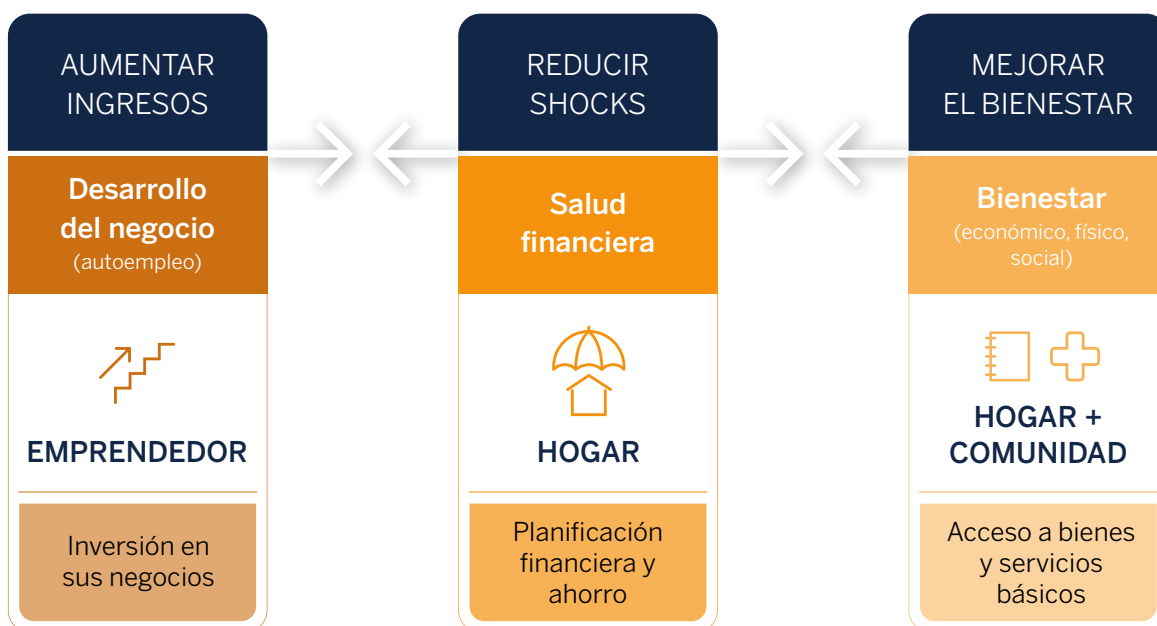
AUMENTAR INGRESOS

Desarrollo del negocio
(autoempleo)

EMPRENDEDOR

Inversión en sus negocios

REDUCIR SHOCKS

Salud financiera

HOGAR

Planificación financiera y ahorro

MEJORAR EL BIENESTAR

Bienestar
(económico, físico, social)

HOGAR + COMUNIDAD

Acceso a bienes y servicios básicos